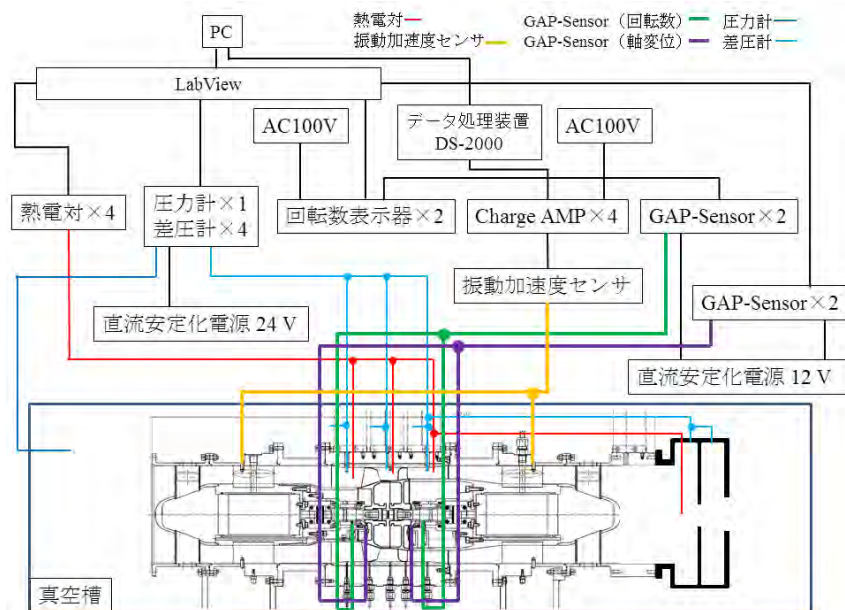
PC

熱電対
振動加速度センサ
GAP-Sensor（回転数）
GAP-Sensor（軸変位）
圧力計
差圧計

LabView

AC100V

データ処理装置
DS-2000

AC100V

熱電対×4

圧力計×1
差圧計×4

回転数表示器×2

Charge AMP×4

GAP-Sensor×2

振動加速度センサ

GAP-Sensor×2

直流安定化電源 24 V

直流安定化電源 12 V

真空槽